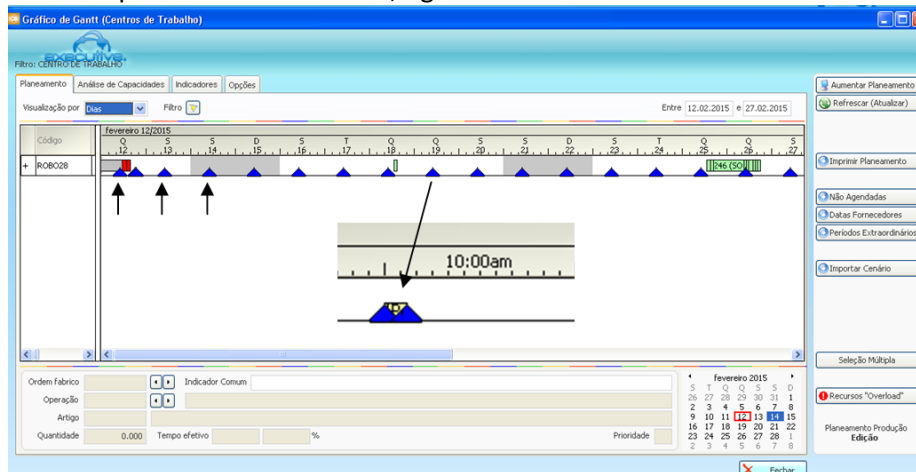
Gráfico de Gantt (Centros de Trabalho)

executive

Filtro: CENTRO DE TRABALHO

Planeamento | Análise de Capacidades | Indicadores | Opções

Visualização por Dias

Filtro

Entre 12.02.2015 e 27.02.2015

Código

fevereiro 12/2015

| Q 12 | S 13 | S 14 | D 15 | S 16 | T 17 | Q 18 | Q 19 | S 20 | S 21 | D 22 | S 23 | T 24 | Q 25 | Q 26 | S 27 |
|---|---|---|---|---|---|---|---|---|---|---|---|---|---|---|---|

+ ROBO28

246 (SO

10:00am

Aumentar Planeamento

Refrescar (Atualizar)

Imprimir Planeamento

Não Agendadas

Datas Fornecedores

Períodos Extraordinários

Importar Cenário

Seleção Múltipla

Recursos "Overload"

Planeamento Produção
Edição

Ordem fabrico

Indicador Comum

Operação

Artigo

Quantidade 0.000

Tempo efetivo

%

Prioridade

fevereiro 2015

| S | T | Q | Q | S | S | D |
|---|---|---|---|---|---|---|
| 26 | 27 | 28 | 29 | 30 | 31 | 1 |
| 2 | 3 | 4 | 5 | 6 | 7 | 8 |
| 9 | 10 | 11 | 12 | 13 | 14 | 15 |
| 16 | 17 | 18 | 19 | 20 | 21 | 22 |
| 23 | 24 | 25 | 26 | 27 | 28 | 1 |
| 2 | 3 | 4 | 5 | 6 | 7 | 8 |

Fechar